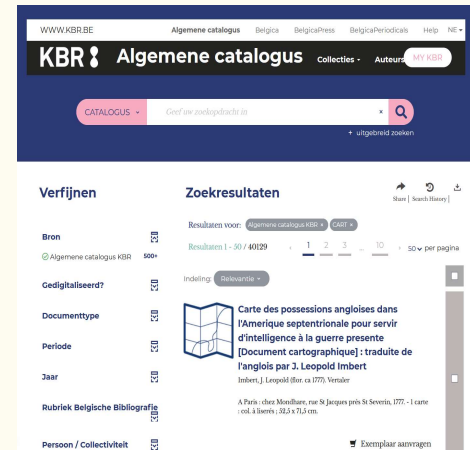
WWW.KBR.BE Algemene catalogus Belgica BelgicaPress BelgicaPeriodicals Help NE

KBR Algemene catalogus Collecties Auteurs MY KBR

CATALOGUS Geef uw zoekopdracht in × + uitgebreid zoeken

Verfijnen

Bron

Algemene catalogus KBR 500+

Gedigitaliseerd?

Documenttype

Periode

Jaar

Rubriek Belgische Bibliografie

Persoon / Collectiviteit

Zoekresultaten

Share | Search History |

Resultaten voor: Algemene catalogus KBR × CART ×

Resultaten 1 - 50 / 40129 1 2 3 ... 10 50 per pagina

Indeling: Relevantie

Carte des possessions angloises dans l'Amerique septentrionale pour servir d'intelligence à la guerre presente [Document cartographique] : traduite de l'anglois par J. Leopold Imbert

Imbert, J. Leopold (flor. ca 1777). Vertaler

A Paris : chez Mondhare, rue St Jacques près St Severin, 1777. - 1 carte : col. à liserés ; 52,5 x 71,5 cm.

Exemplaar aanvragen